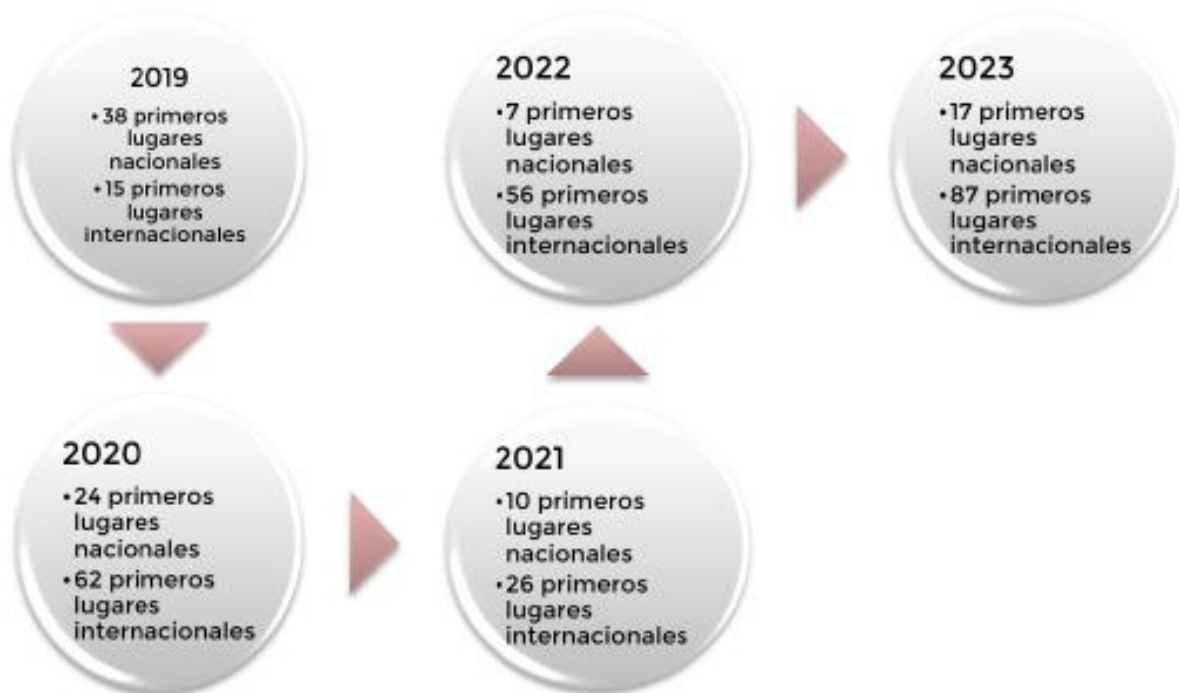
2019
• 38 primeros lugares nacionales
• 15 primeros lugares internacionales

2020
• 24 primeros lugares nacionales
• 62 primeros lugares internacionales

2021
• 10 primeros lugares nacionales
• 26 primeros lugares internacionales

2022
• 7 primeros lugares nacionales
• 56 primeros lugares internacionales

2023
• 17 primeros lugares nacionales
• 87 primeros lugares internacionales